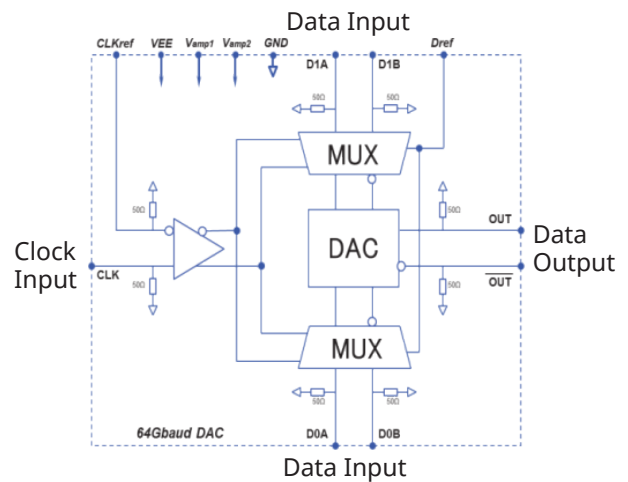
Data Input

CLKref VEE $V_{amp1}$ $V_{amp2}$ GND D1A D1B Dref

50Ω 50Ω

MUX

50Ω

50Ω

OUT

Clock Input

CLK

50Ω

DAC

Data Output

50Ω

$\overline{OUT}$

MUX

50Ω 50Ω

64Gbaud DAC

D0A D0B

Data Input